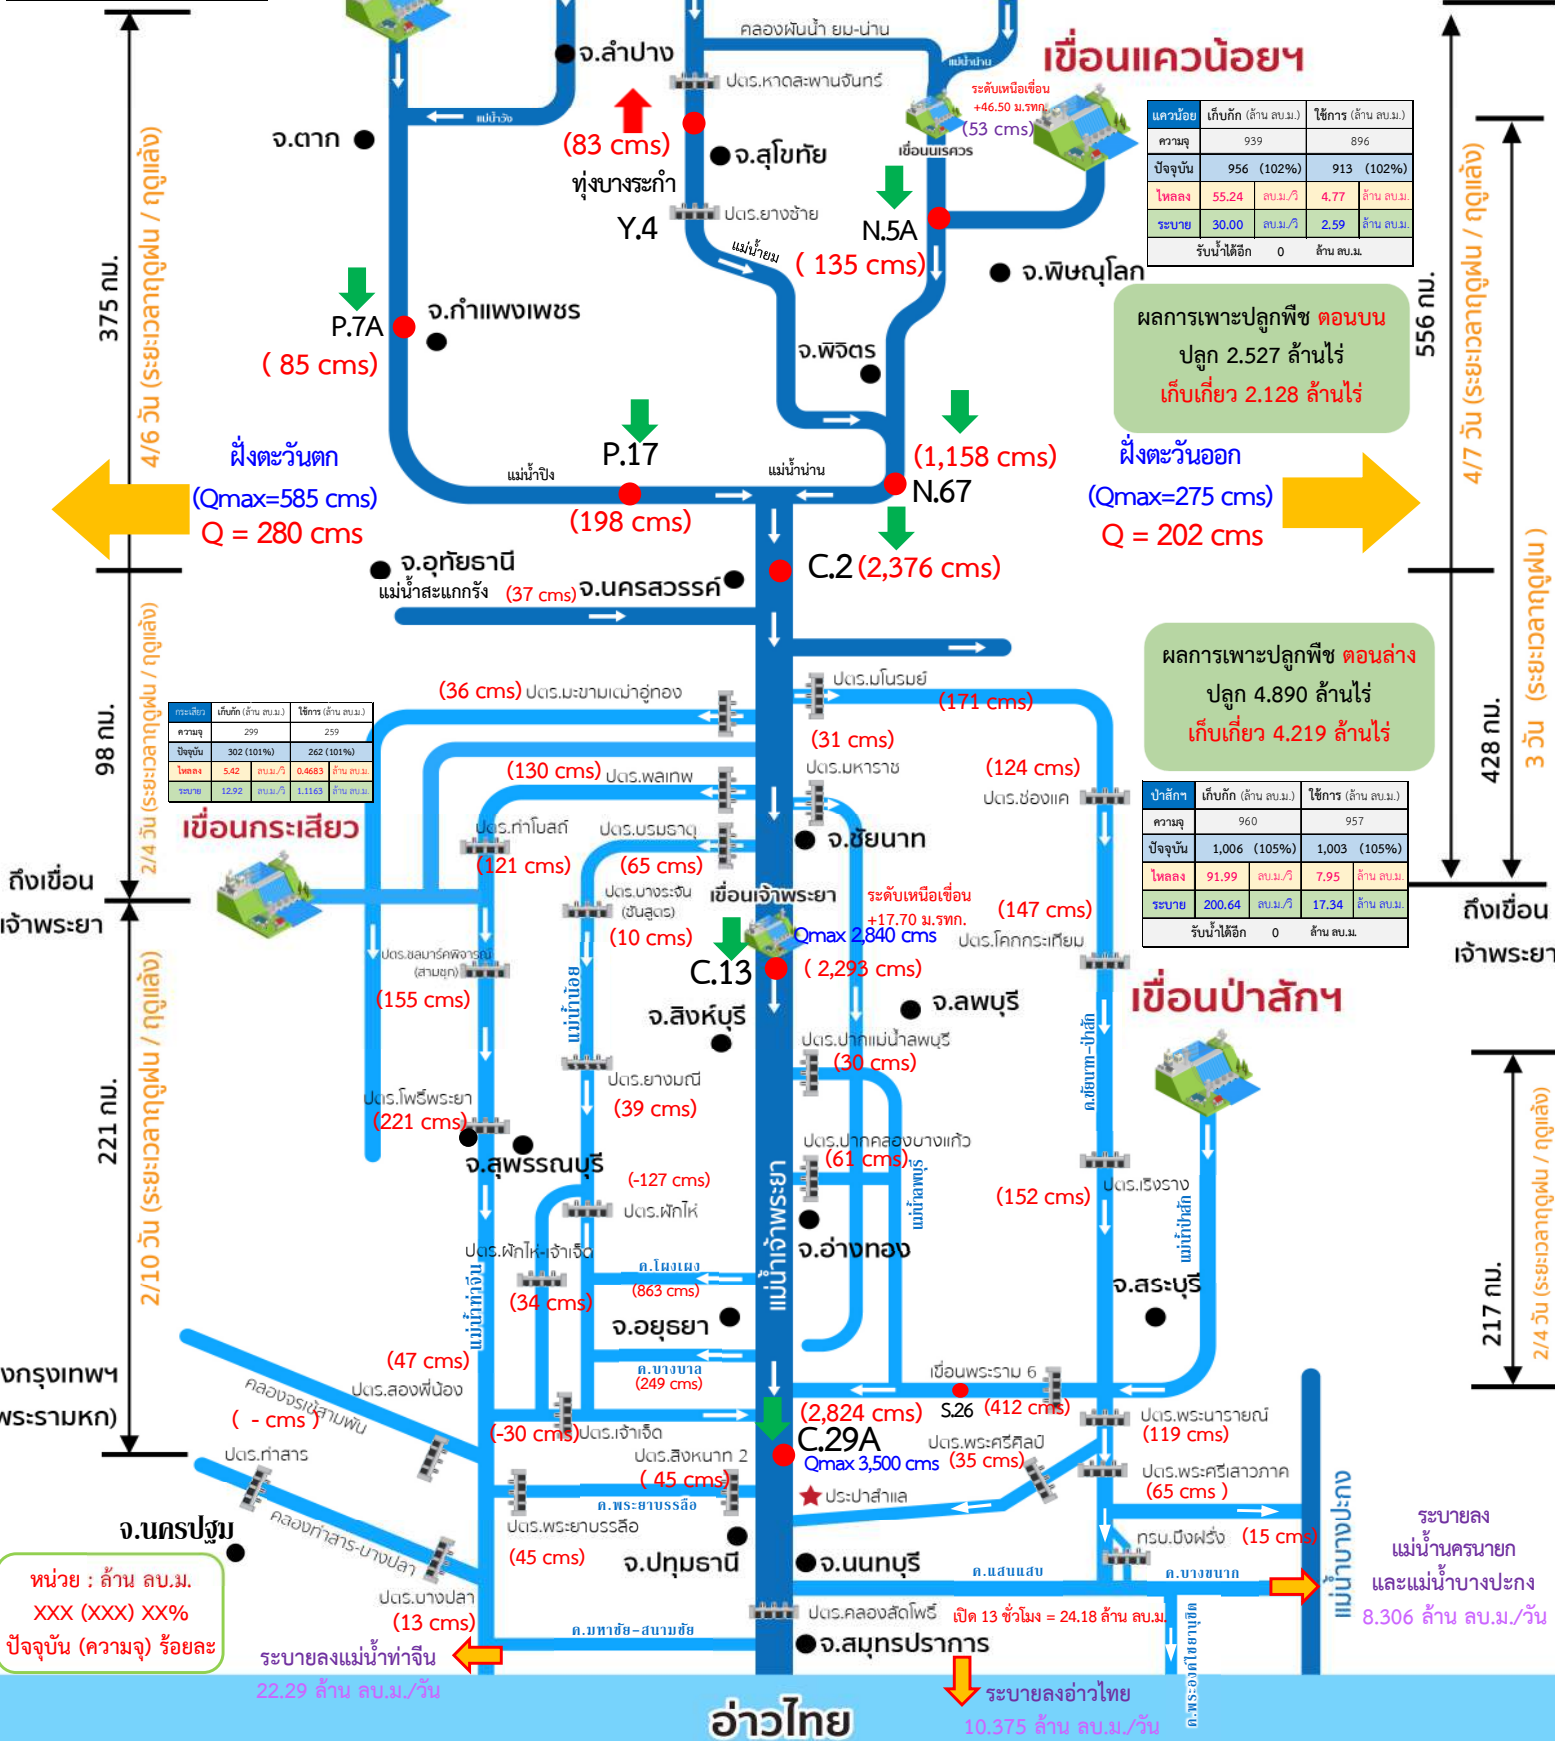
375 กม.
4/6 วัน (ระยะเวลาฤดูฝน / ฤดูแล้ง)

จ.ลำปาง
คลองผันน้ำ ยม-น่าน
แม่น้ำน่าน
เขื่อนแควน้อยฯ
ระดับเหนือเขื่อน +46.50 ม.รทก.
(53 cms)
เขื่อนนเรศวร
ปตร.หาดสะพานจันทร์
แม่น้ำวัง
จ.ตาก
(83 cms)
จ.สุโขทัย
ทุ่งบางระกำ
Y.4
ปตร.ยางซ้าย
แม่น้ำยม
N.5A
( 135 cms)
จ.พิษณุโลก

| แควน้อย | เก็บกัก (ล้าน ลบ.ม.) | | ใช้การ (ล้าน ลบ.ม.) | |
|---|---|---|---|---|
| ความจุ | 939 | | 896 | |
| ปัจจุบัน | 956 (102%) | | 913 (102%) | |
| ไหลลง | 55.24 | ลบ.ม./วิ | 4.77 | ล้าน ลบ.ม. |
| ระบาย | 30.00 | ลบ.ม./วิ | 2.59 | ล้าน ลบ.ม. |
| รับน้ำได้อีก | 0 | | ล้าน ลบ.ม. | |

556 กม.
4/7 วัน (ระยะเวลาฤดูฝน / ฤดูแล้ง)

P.7A
( 85 cms)
จ.กำแพงเพชร
จ.พิจิตร

ผลการเพาะปลูกพืช ตอนบน
ปลูก 2.527 ล้านไร่
เก็บเกี่ยว 2.128 ล้านไร่

ฝั่งตะวันตก
(Qmax=585 cms)
Q = 280 cms
P.17
แม่น้ำปิง
แม่น้ำน่าน
(1,158 cms)
N.67
ฝั่งตะวันออก
(Qmax=275 cms)
Q = 202 cms
(198 cms)
C.2 (2,376 cms)
จ.อุทัยธานี
แม่น้ำสะแกกรัง
(37 cms) จ.นครสวรรค์

98 กม.
2/4 วัน (ระยะเวลาฤดูฝน / ฤดูแล้ง)

| กระเสียว | เก็บกัก (ล้าน ลบ.ม.) | | ใช้การ (ล้าน ลบ.ม.) | |
|---|---|---|---|---|
| ความจุ | 299 | | 259 | |
| ปัจจุบัน | 302 (101%) | | 262 (101%) | |
| ไหลลง | 5.42 | ลบ.ม./วิ | 0.4683 | ล้าน ลบ.ม. |
| ระบาย | 12.92 | ลบ.ม./วิ | 1.1163 | ล้าน ลบ.ม. |

ปตร.มโนรมย์
(36 cms) ปตร.มะขามเฒ่าอู่ทอง
(171 cms)
(31 cms)
ปตร.มหาราช
(124 cms)
ปตร.ช่องแค
(130 cms) ปตร.พลเทพ
ผลการเพาะปลูกพืช ตอนล่าง
ปลูก 4.890 ล้านไร่
เก็บเกี่ยว 4.219 ล้านไร่
428 กม.
3 วัน (ระยะเวลาฤดูฝน)
เขื่อนกระเสียว
ปตร.ท่าโบสถ์
ปตร.บรมธาตุ
(121 cms)
(65 cms)
จ.ชัยนาท

| ป่าสักฯ | เก็บกัก (ล้าน ลบ.ม.) | | ใช้การ (ล้าน ลบ.ม.) | |
|---|---|---|---|---|
| ความจุ | 960 | | 957 | |
| ปัจจุบัน | 1,006 (105%) | | 1,003 (105%) | |
| ไหลลง | 91.99 | ลบ.ม./วิ | 7.95 | ล้าน ลบ.ม. |
| ระบาย | 200.64 | ลบ.ม./วิ | 17.34 | ล้าน ลบ.ม. |
| รับน้ำได้อีก | 0 | | ล้าน ลบ.ม. | |

ถึงเขื่อน เจ้าพระยา
ปตร.บางระจัน (ชันสูตร)
(10 cms)
เขื่อนเจ้าพระยา
ระดับเหนือเขื่อน +17.70 ม.รทก.
Qmax 2,840 cms
(147 cms)
ปตร.โคกกะเทียม
ถึงเขื่อน เจ้าพระยา
ปตร.ชลมาร์คพิจารณ์ (สามชุก)
C.13
( 2,293 cms)
จ.ลพบุรี
เขื่อนป่าสักฯ
(155 cms)
แม่น้ำน้อย
จ.สิงห์บุรี
ปตร.ปากแม่น้ำลพบุรี
(30 cms)
ค.ชัยนาท-ป่าสัก
221 กม.
2/10 วัน (ระยะเวลาฤดูฝน / ฤดูแล้ง)
ปตร.ยางมณี
(39 cms)
ปตร.โพธิ์พระยา
(221 cms)
ปตร.ปากคลองบางแก้ว
(61 cms)
แม่น้ำลพบุรี
จ.สุพรรณบุรี
(-127 cms)
(152 cms)
ปตร.เริงราง
ปตร.ผักไห่
แม่น้ำป่าสัก
217 กม.
2/4 วัน (ระยะเวลาฤดูฝน / ฤดูแล้ง)
แม่น้ำเจ้าพระยา
จ.อ่างทอง
ปตร.ผักไห่-จ่าเจ็ด
ค.โผงเผง
(863 cms)
จ.สระบุรี
(34 cms)
แม่น้ำท่าจีน
จ.อยุธยา
งกรุงเทพฯ
พระรามหก)
(47 cms)
ปตร.สองพี่น้อง
ค.บางบาล
(249 cms)
เขื่อนพระราม 6
คลองจรเข้สามพัน
( - cms )
(-30 cms)ปตร.เจ้าเจ็ด
(2,824 cms)
S.26
(412 cms)
ปตร.พระนารายณ์
(119 cms)
ปตร.ท่าสาร
C.29A
ปตร.สิงหนาท 2
( 45 cms)
Qmax 3,500 cms
ปตร.พระศรีศิลป์
(35 cms)
ปตร.พระศรีเสาวภาค
(65 cms )
ประปาสำแล
ค.พระยาบรรลือ
ปตร.พระยาบรรลือ
จ.นครปฐม
คลองท่าสาร-บางปลา
(45 cms)
จ.ปทุมธานี
จ.นนทบุรี
กรม.บึงฝรั่ง
(15 cms)
แม่น้ำบางปะกง
ระบายลง แม่น้ำนครนายก และแม่น้ำบางปะกง
8.306 ล้าน ลบ.ม./วัน
ค.แสนแสบ
ค.บางขนาก
หน่วย : ล้าน ลบ.ม.
XXX (XXX) XX%
ปัจจุบัน (ความจุ) ร้อยละ
ปตร.บางปลา
(13 cms)
ค.มหาชัย-สนามชัย
ปตร.คลองสัตโพธิ์
เปิด 13 ชั่วโมง = 24.18 ล้าน ลบ.ม.
ค.พระองค์ไชยานุชิต
จ.สมุทรปราการ
ระบายลงแม่น้ำท่าจีน
22.29 ล้าน ลบ.ม./วัน
อ่าวไทย
ระบายลงอ่าวไทย
10.375 ล้าน ลบ.ม./วัน